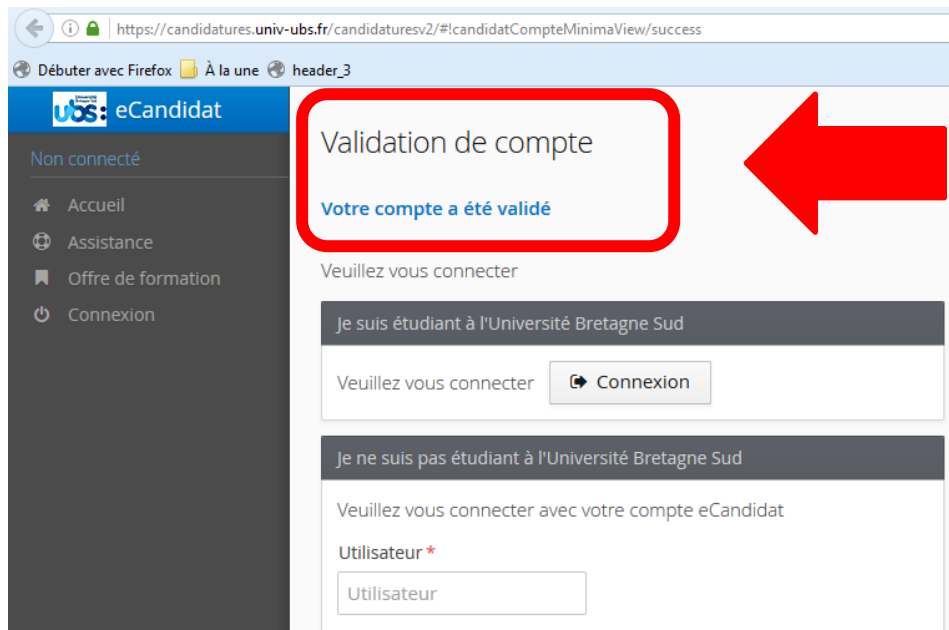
https://candidatures.univ-ubs.fr/candidaturesv2/#!candidatCompteMinimaView/success

Débuter avec Firefox À la une header_3

ubs eCandidat

Non connecté

Accueil

Assistance

Offre de formation

Connexion

Validation de compte

Votre compte a été validé

Veuillez vous connecter

Je suis étudiant à l'Université Bretagne Sud

Veuillez vous connecter Connexion

Je ne suis pas étudiant à l'Université Bretagne Sud

Veuillez vous connecter avec votre compte eCandidat

Utilisateur *

Utilisateur